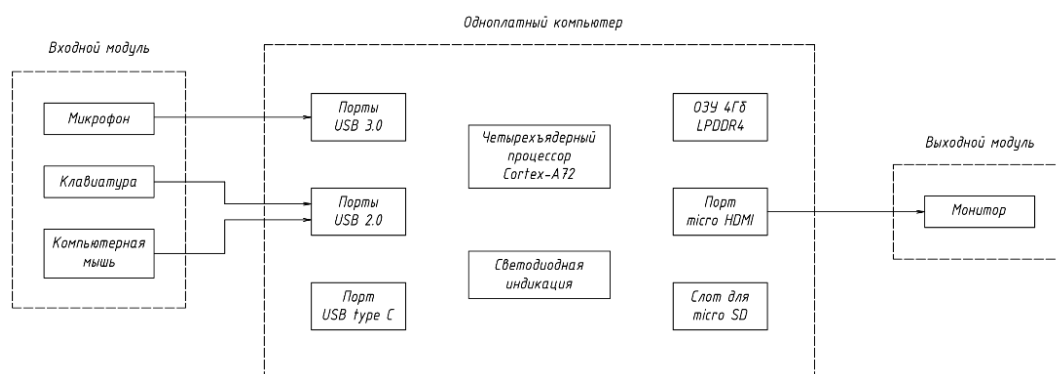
Одноплатный компьютер

Входной модуль

Микрофон

Клавиатура

Компьютерная мышь

Порты USB 3.0

Порты USB 2.0

Порт USB type C

Четырехъядерный процессор Cortex-A72

Светодиодная индикация

ОЗУ 4Гб LPDDR4

Порт micro HDMI

Слот для micro SD

Выходной модуль

Монитор